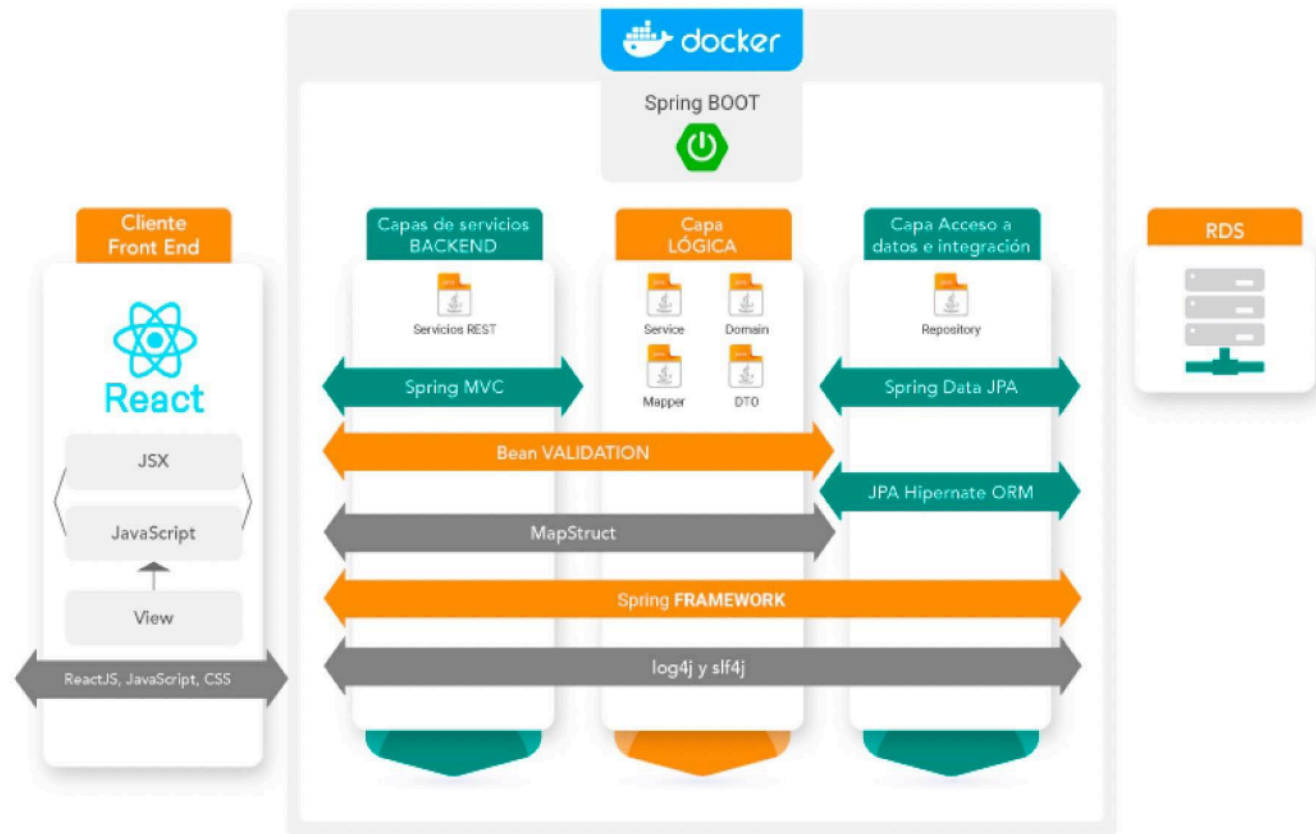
docker

Spring BOOT

Cliente Front End

React

JSX

JavaScript

View

ReactJS, JavaScript, CSS

Capas de servicios BACKEND

Servicios REST

Capa LÓGICA

Service

Domain

Mapper

DTO

Capa Acceso a datos e integración

Repository

RDS

Spring MVC

Spring Data JPA

Bean VALIDATION

JPA Hipernate ORM

MapStruct

Spring FRAMEWORK

log4j y slf4j